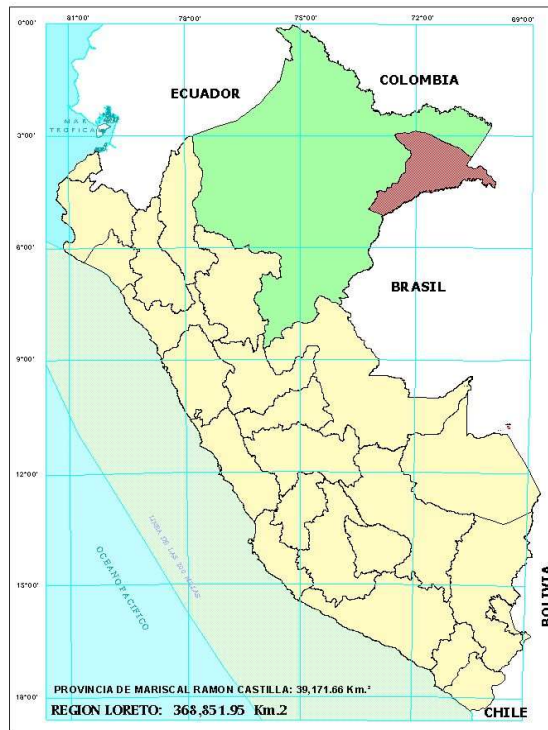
81°00'
78°00'
75°00'
72°00'
69°00'
0°00'
3°00'
6°00'
9°00'
12°00'
15°00'
18°00'

ECUADOR
COLOMBIA
MAR TROPICAL
BRASIL
BOLIVIA
CHILE
OCEANO PACIFICO
LINEA DE LAS 200 MILLAS

PROVINCIA DE MARISCAL RAMON CASTILLA: 39,171.66 Km.²
REGION LORETO: 368,851.95 Km.2